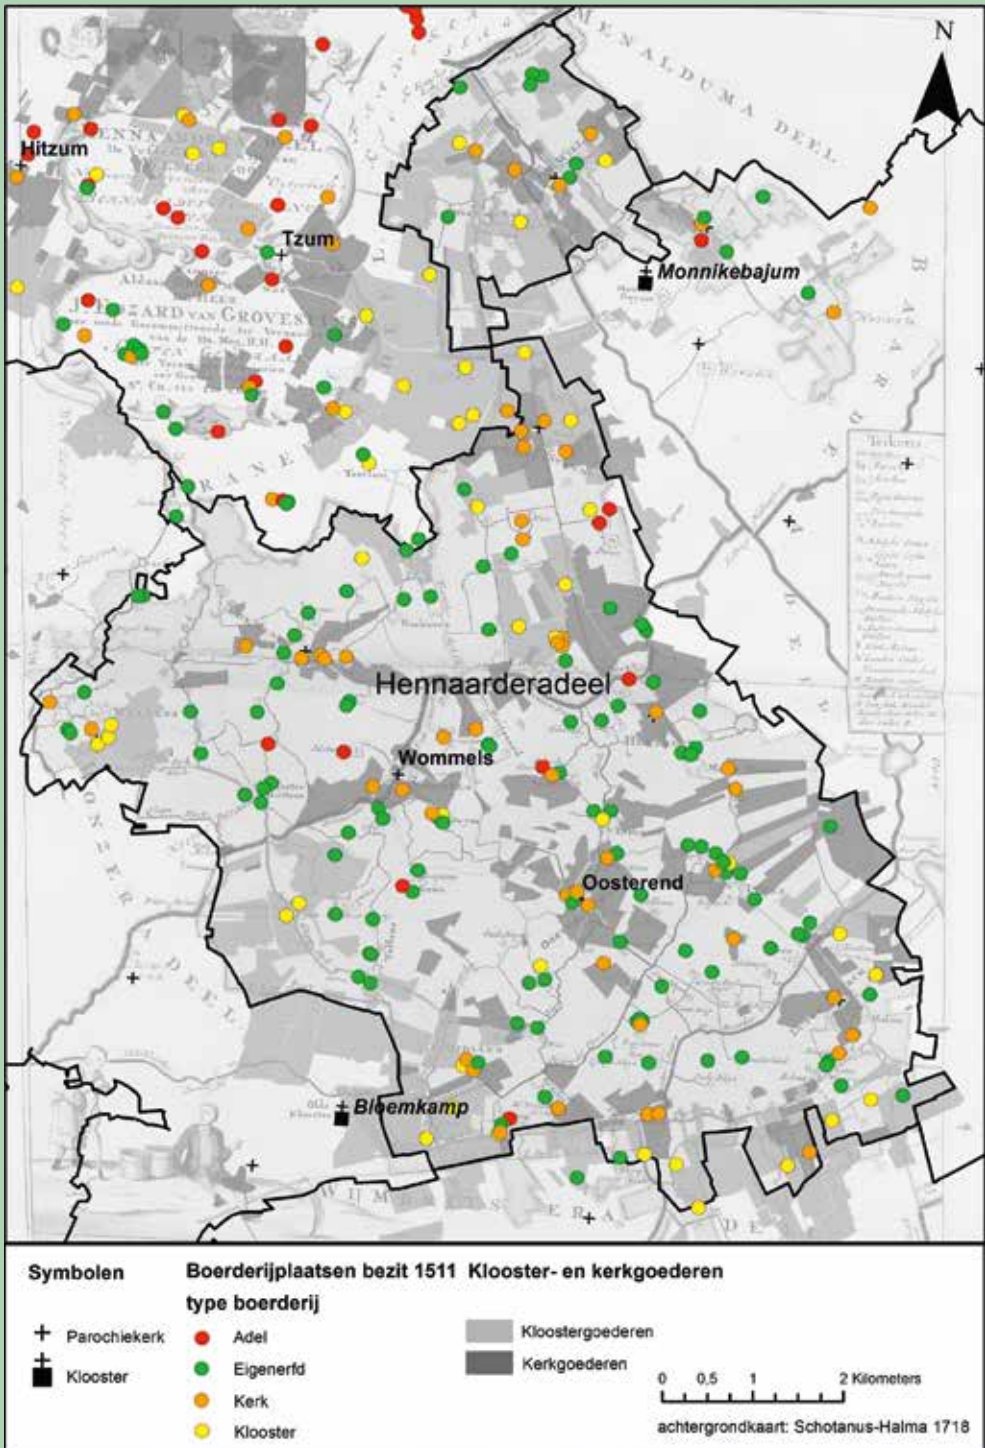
N

Hitzum

Tzum

MENALDUMA DEEL

Monnikebajum

Hennaarderadeel

Wommels

Oosterend

Bloemkamp

Symbolen

Parochiekerk

Klooster

Boerderijplaatsen bezit 1511

type boerderij

Adel

Eigenerfd

Kerk

Klooster

Klooster- en kerkgoederen

Kloostergoederen

Kerkgoederen

0 0,5 1 2 Kilometers

achtergrondkaart: Schotanus-Halma 1718